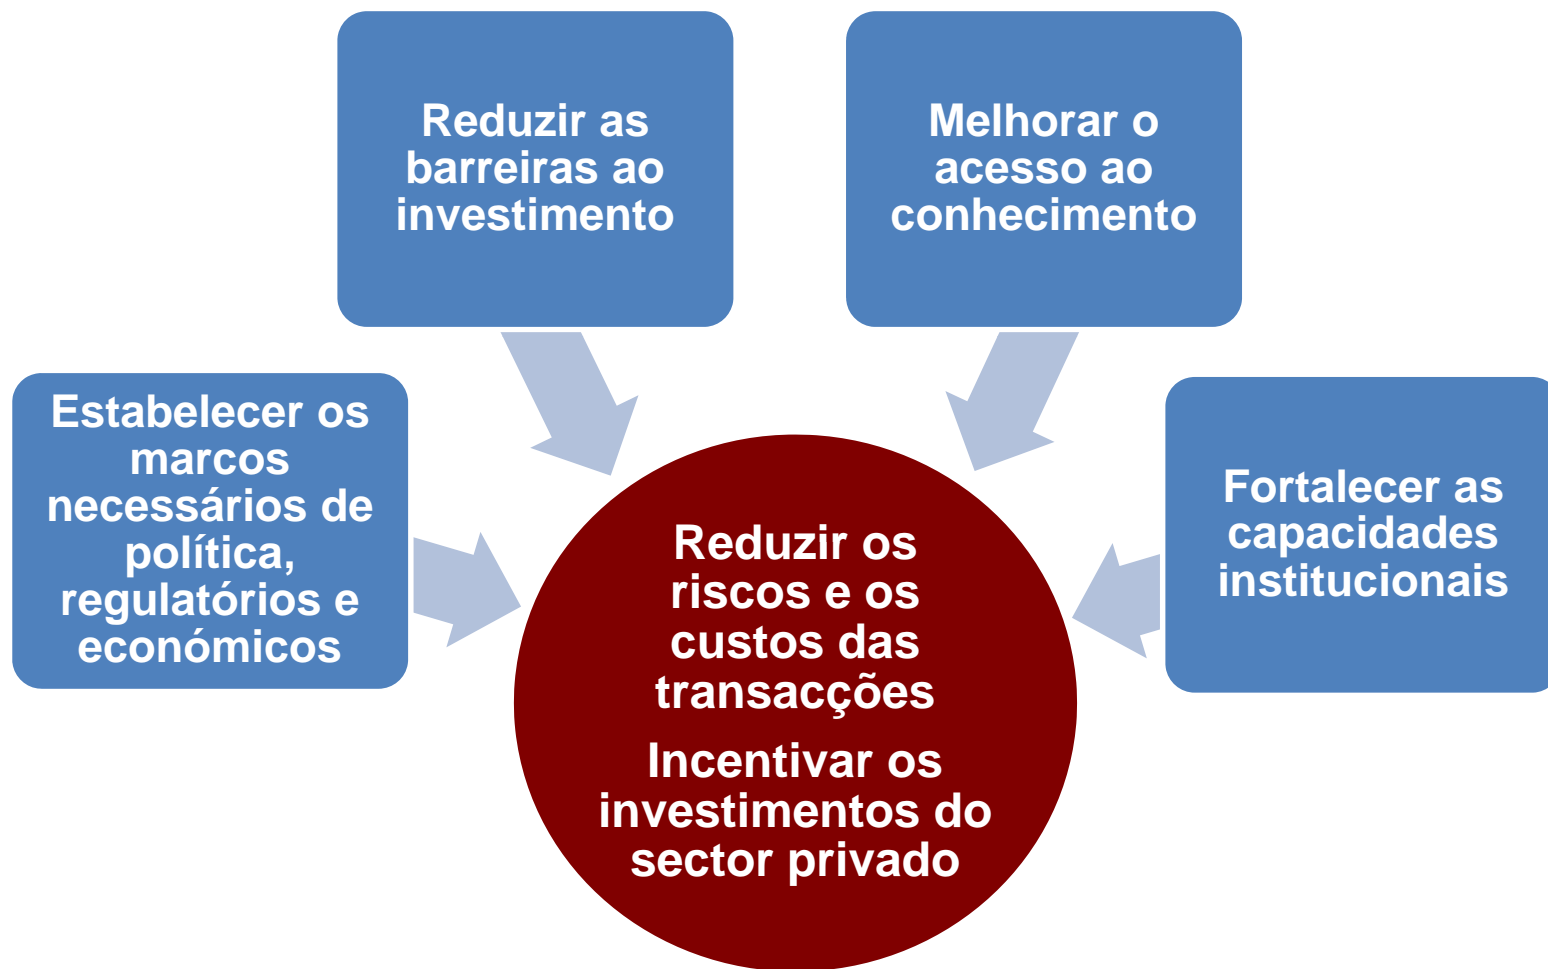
Reduzir as barreiras ao investimento

Melhorar o acesso ao conhecimento

Estabelecer os marcos necessários de política, regulatórios e económicos

Fortalecer as capacidades institucionais

Reduzir os riscos e os custos das transacções

Incentivar os investimentos do sector privado